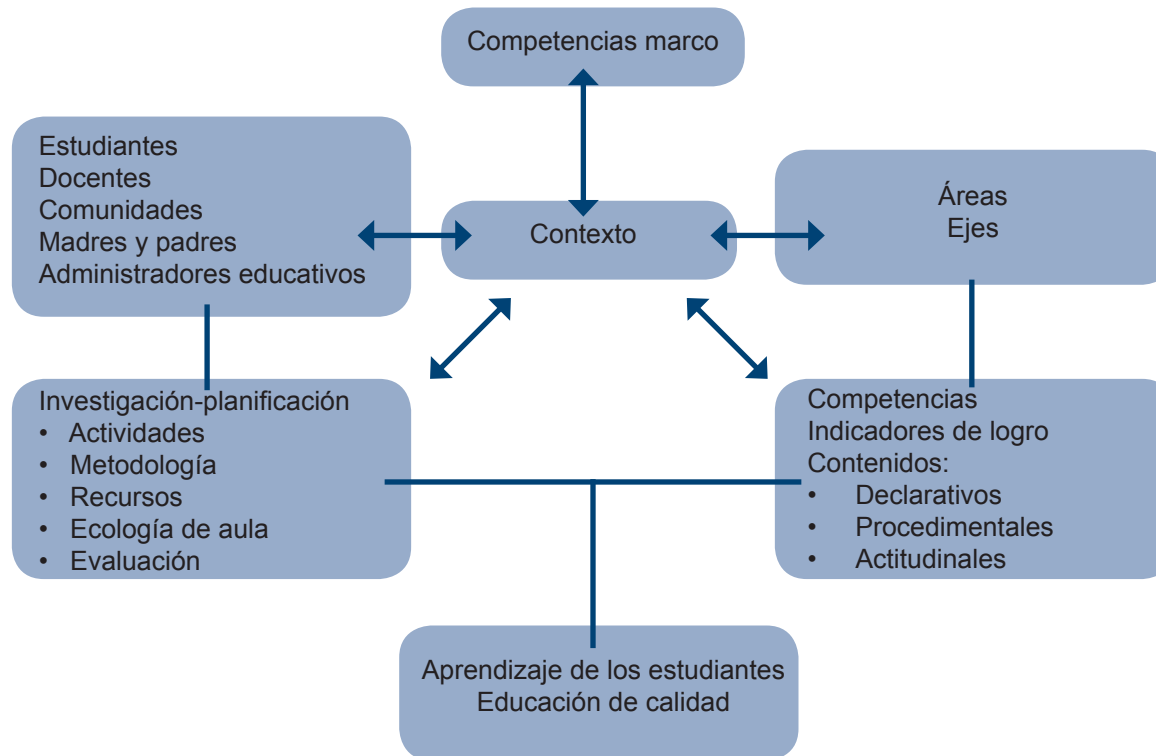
Competencias marco

Estudiantes
Docentes
Comunidades
Madres y padres
Administradores educativos

Contexto

Áreas
Ejes

Investigación-planificación
• Actividades
• Metodología
• Recursos
• Ecología de aula
• Evaluación

Competencias
Indicadores de logro
Contenidos:
• Declarativos
• Procedimentales
• Actitudinales

Aprendizaje de los estudiantes
Educación de calidad